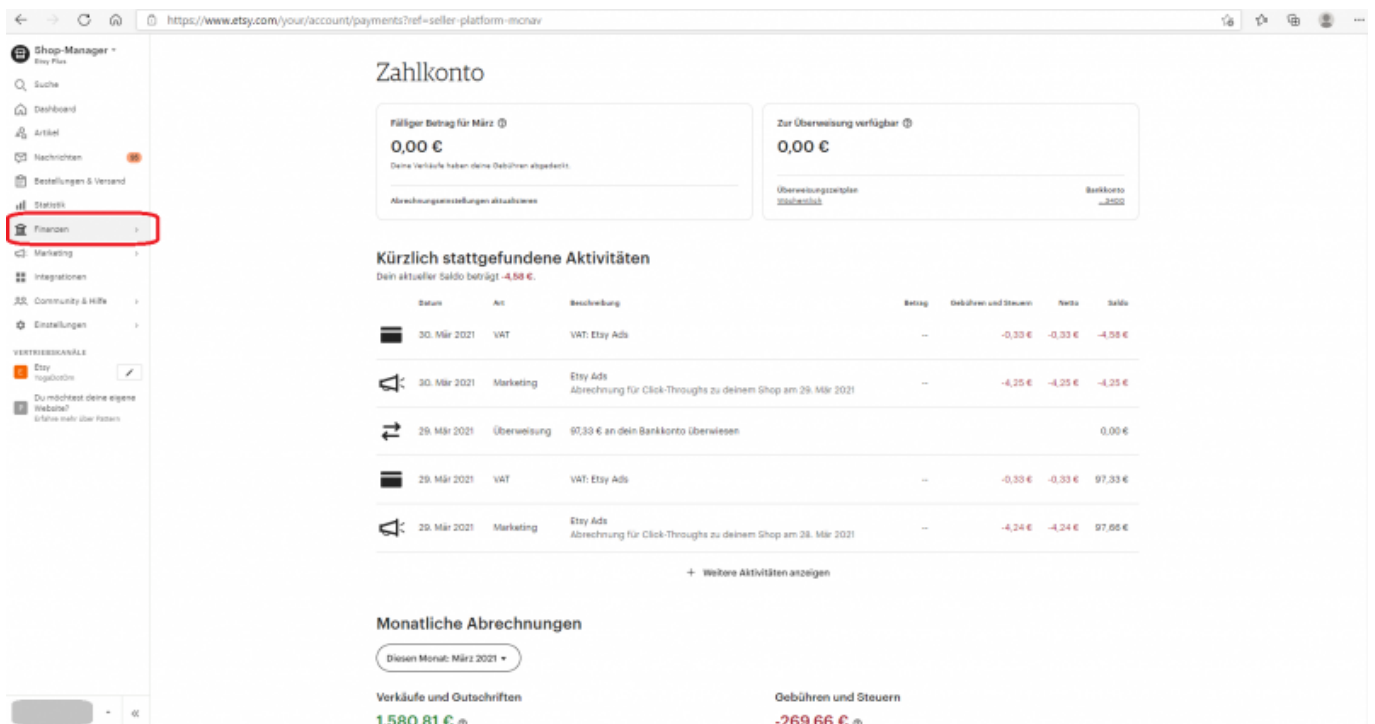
https://www.etsy.com/your/account/payments?ref=seller-platform-mcnav

Shop-Manager
Etsy Plus

Suche
Dashboard
Artikel
Nachrichten 95
Bestellungen & Versand
Statistik
Finanzen
Marketing
Integrationen
Community & Hilfe
Einstellungen

VERTRIEBSKANÄLE
Etsy
YogaDotOm

Du möchtest deine eigene Website?
Erfahre mehr über Pattern

Zahlkonto

Fälliger Betrag für März
0,00 €
Deine Verkäufe haben deine Gebühren abgedeckt.
Abrechnungseinstellungen aktualisieren

Zur Überweisung verfügbar
0,00 €
Überweisungszeitplan
Wöchentlich
Bankkonto
...3400

Kürzlich stattgefundene Aktivitäten
Dein aktueller Saldo beträgt -4,58 €.

| Datum | Art | Beschreibung | Betrag | Gebühren und Steuern | Netto | Saldo |
|---|---|---|---|---|---|---|
| 30. März 2021 | VAT | VAT: Etsy Ads | – | -0,33 € | -0,33 € | -4,58 € |
| 30. März 2021 | Marketing | Etsy Ads Abrechnung für Click-Throughs zu deinem Shop am 29. März 2021 | – | -4,25 € | -4,25 € | -4,25 € |
| 29. März 2021 | Überweisung | 97,33 € an dein Bankkonto überwiesen | | | | 0,00 € |
| 29. März 2021 | VAT | VAT: Etsy Ads | – | -0,33 € | -0,33 € | 97,33 € |
| 29. März 2021 | Marketing | Etsy Ads Abrechnung für Click-Throughs zu deinem Shop am 28. März 2021 | – | -4,24 € | -4,24 € | 97,66 € |

+ Weitere Aktivitäten anzeigen

Monatliche Abrechnungen

Diesen Monat: März 2021

Verkäufe und Gutschriften
1.580,81 €

Gebühren und Steuern
-269,66 €